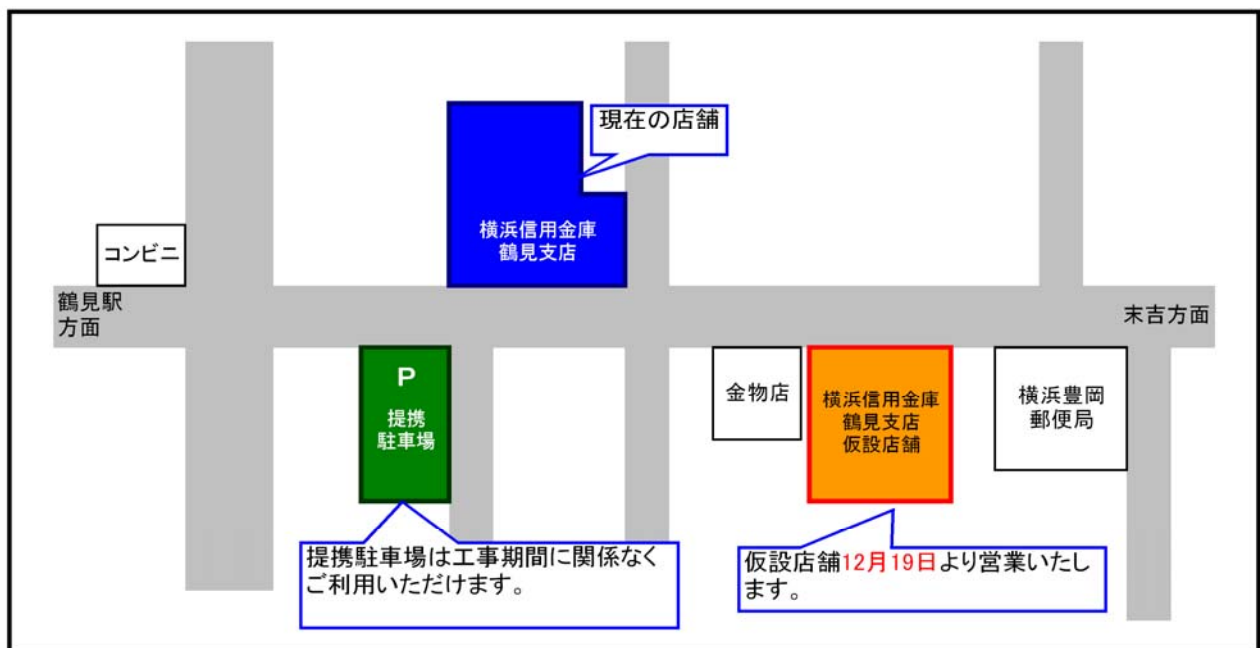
現在の店舗

横浜信用金庫
鶴見支店

コンビニ

鶴見駅
方面

末吉方面

P
提携
駐車場

金物店

横浜信用金庫
鶴見支店
仮設店舗

横浜豊岡
郵便局

提携駐車場は工事期間に関係なくご利用いただけます。

仮設店舗12月19日より営業いたします。